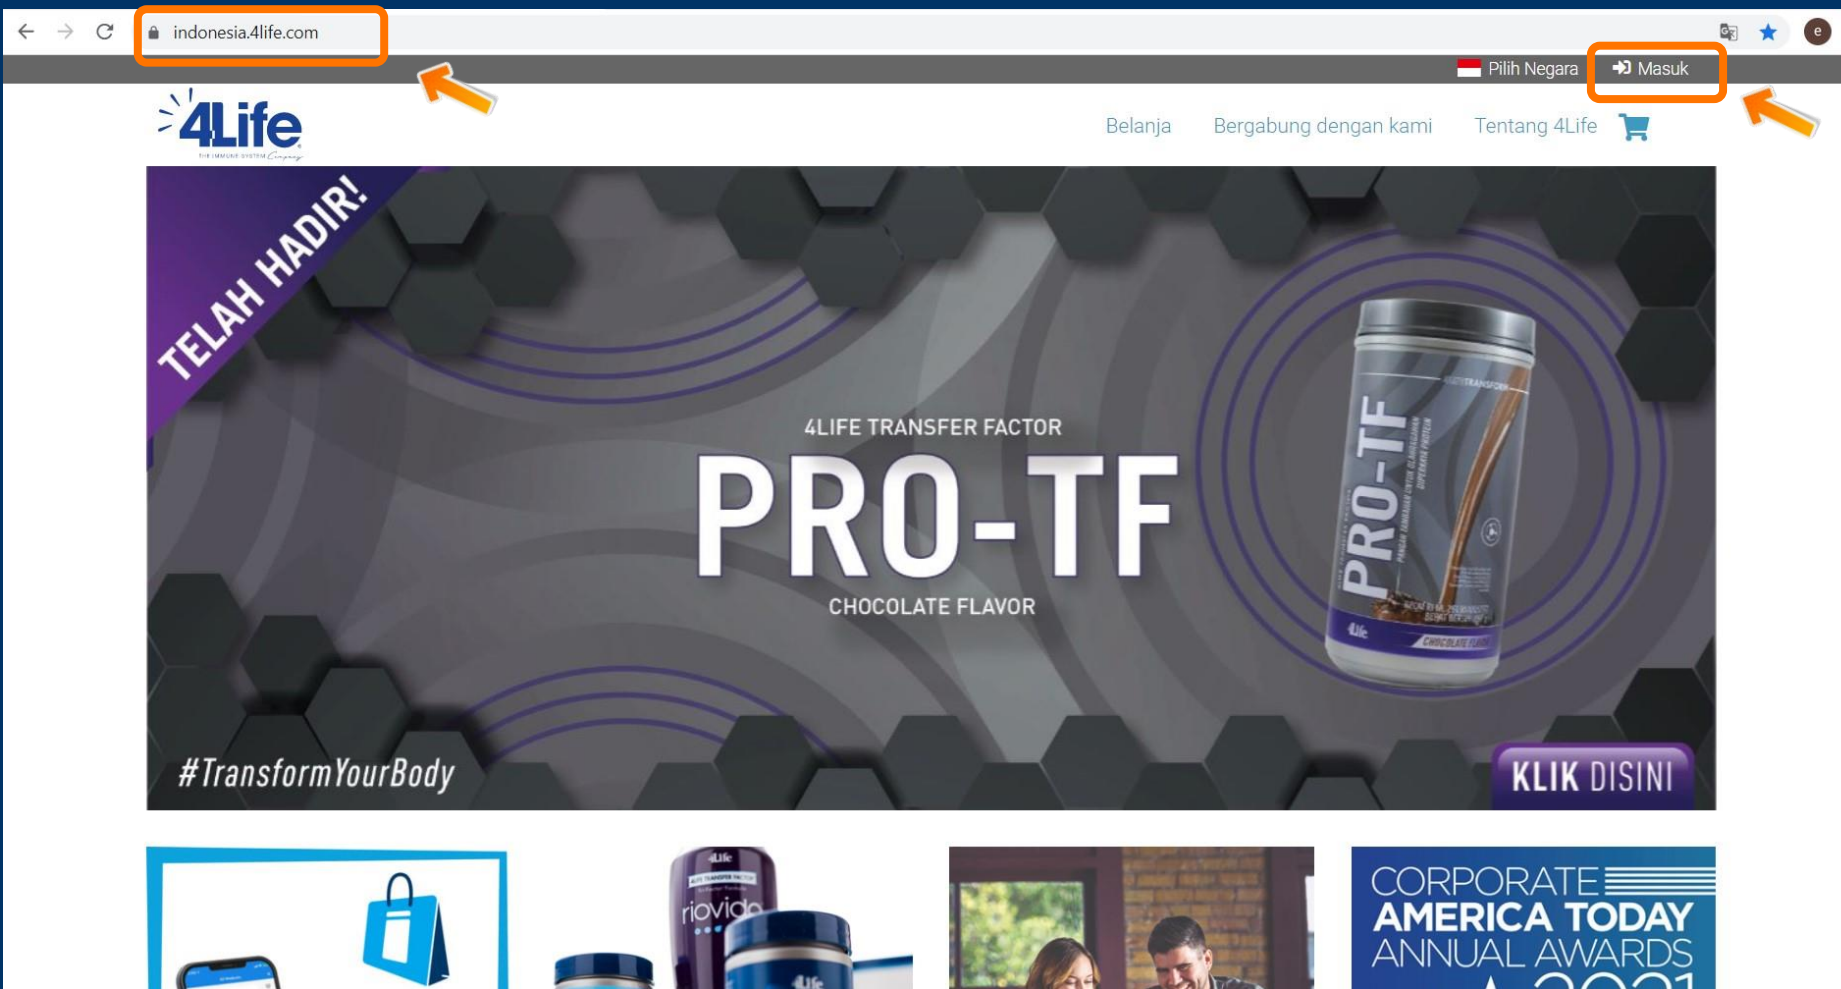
indonesia.4life.com

Pilih Negara Masuk

4Life
THE IMMUNE SYSTEM Company

Belanja Bergabung dengan kami Tentang 4Life

TELAH HADIR!

4LIFE TRANSFER FACTOR
PRO-TF
CHOCOLATE FLAVOR

PRO-TF
4Life
CHOCOLATE FLAVOR

#TransformYourBody

KLIK DISINI

4Life
riovida
4Life

CORPORATE
AMERICA TODAY
ANNUAL AWARDS
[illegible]